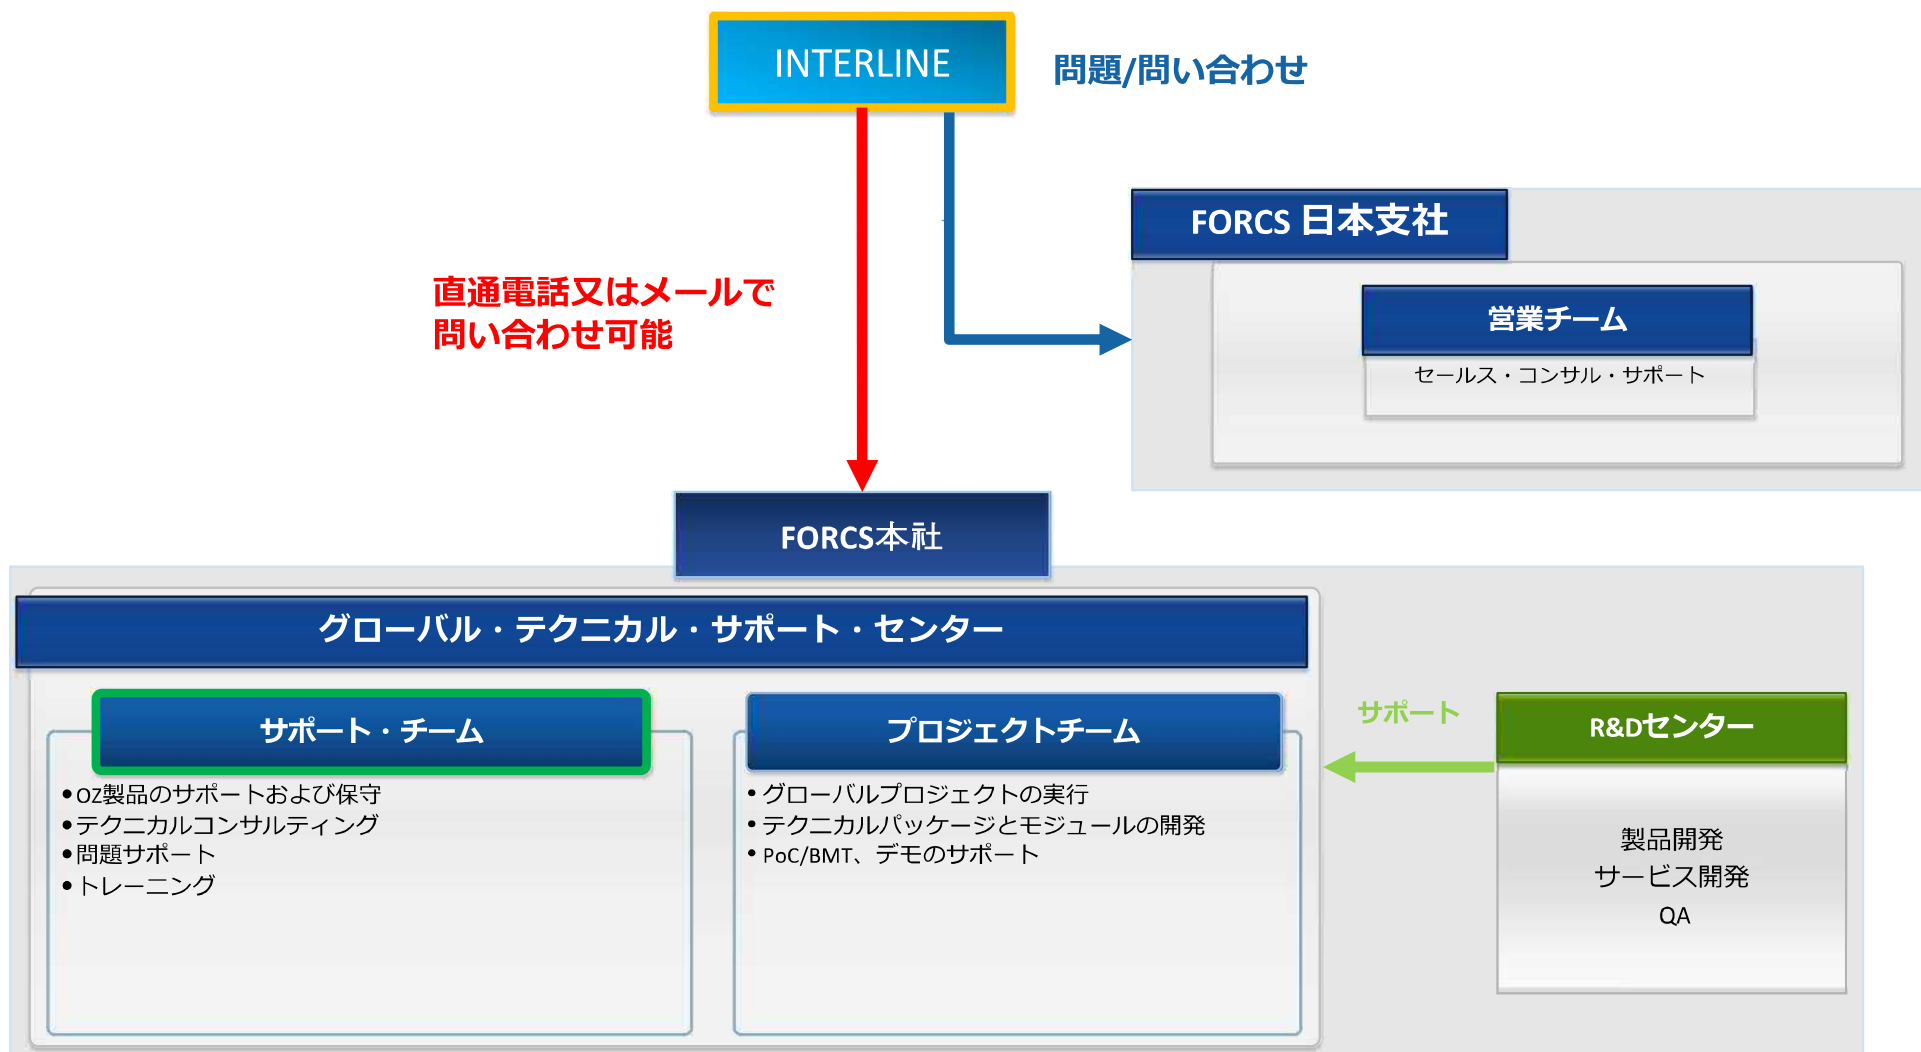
INTERLINE

問題/問い合わせ

FORCS 日本支社

営業チーム

セールス・コンサル・サポート

直通電話又はメールで問い合わせ可能

FORCS本社

グローバル・テクニカル・サポート・センター

サポート・チーム

•OZ製品のサポートおよび保守
•テクニカルコンサルティング
•問題サポート
•トレーニング

プロジェクトチーム

•グローバルプロジェクトの実行
•テクニカルパッケージとモジュールの開発
•PoC/BMT、デモのサポート

サポート

R&Dセンター

製品開発
サービス開発
QA